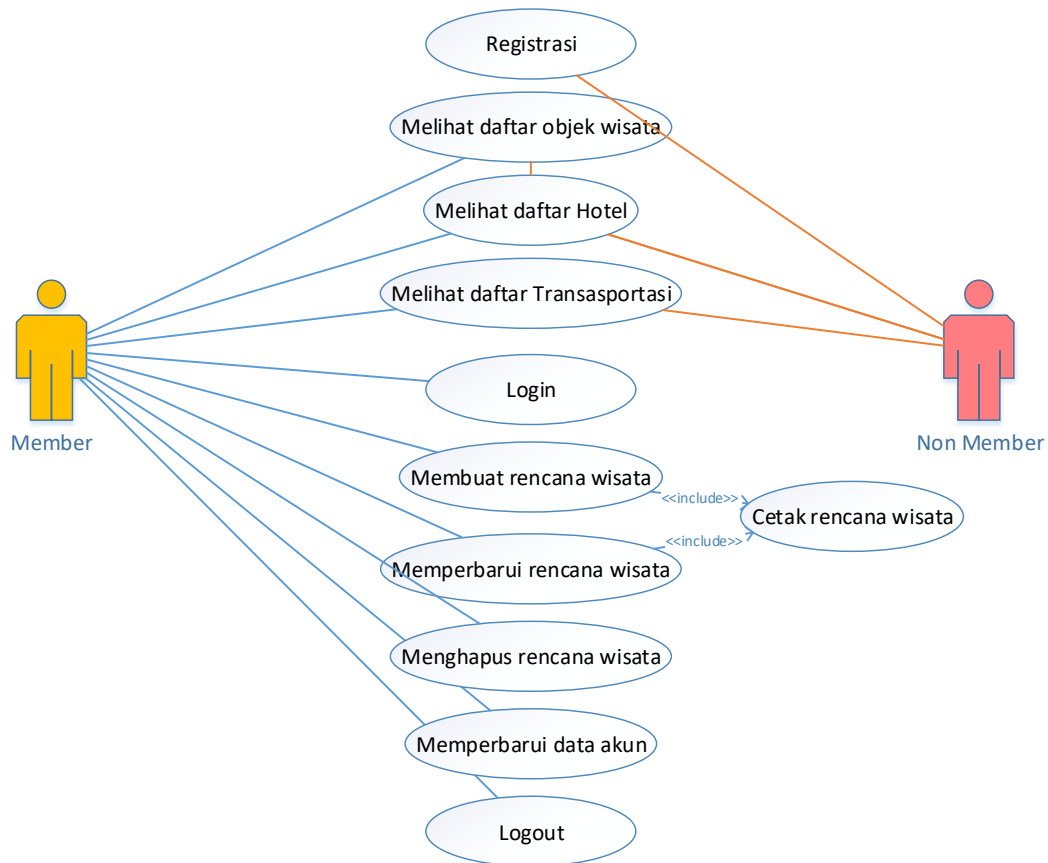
Registrasi

Melihat daftar objek wisata

Melihat daftar Hotel

Melihat daftar Transasportasi

Login

Membuat rencana wisata

<<include>>

Cetak rencana wisata

<<include>>

Memperbarui rencana wisata

Menghapus rencana wisata

Memperbarui data akun

Logout

Member

Non Member